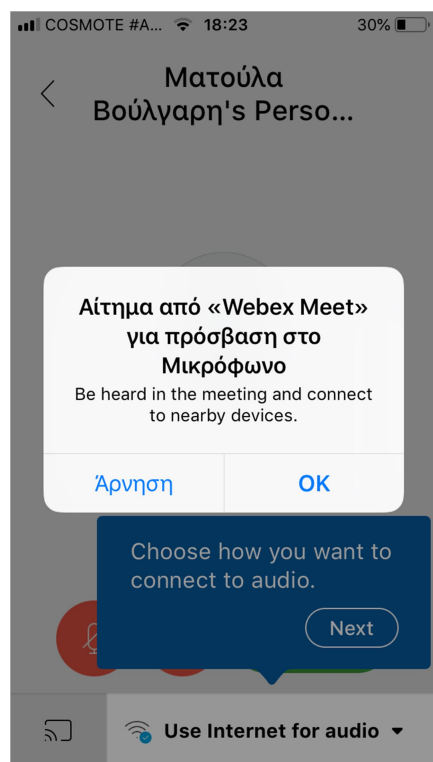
COSMOTE #A... 18:23 30%

Ματούλα Βούλγαρη's Perso...

Αίτημα από «Webex Meet» για πρόσβαση στο Μικρόφωνο

Be heard in the meeting and connect to nearby devices.

Άρνηση

OK

Choose how you want to connect to audio.

Next

Use Internet for audio